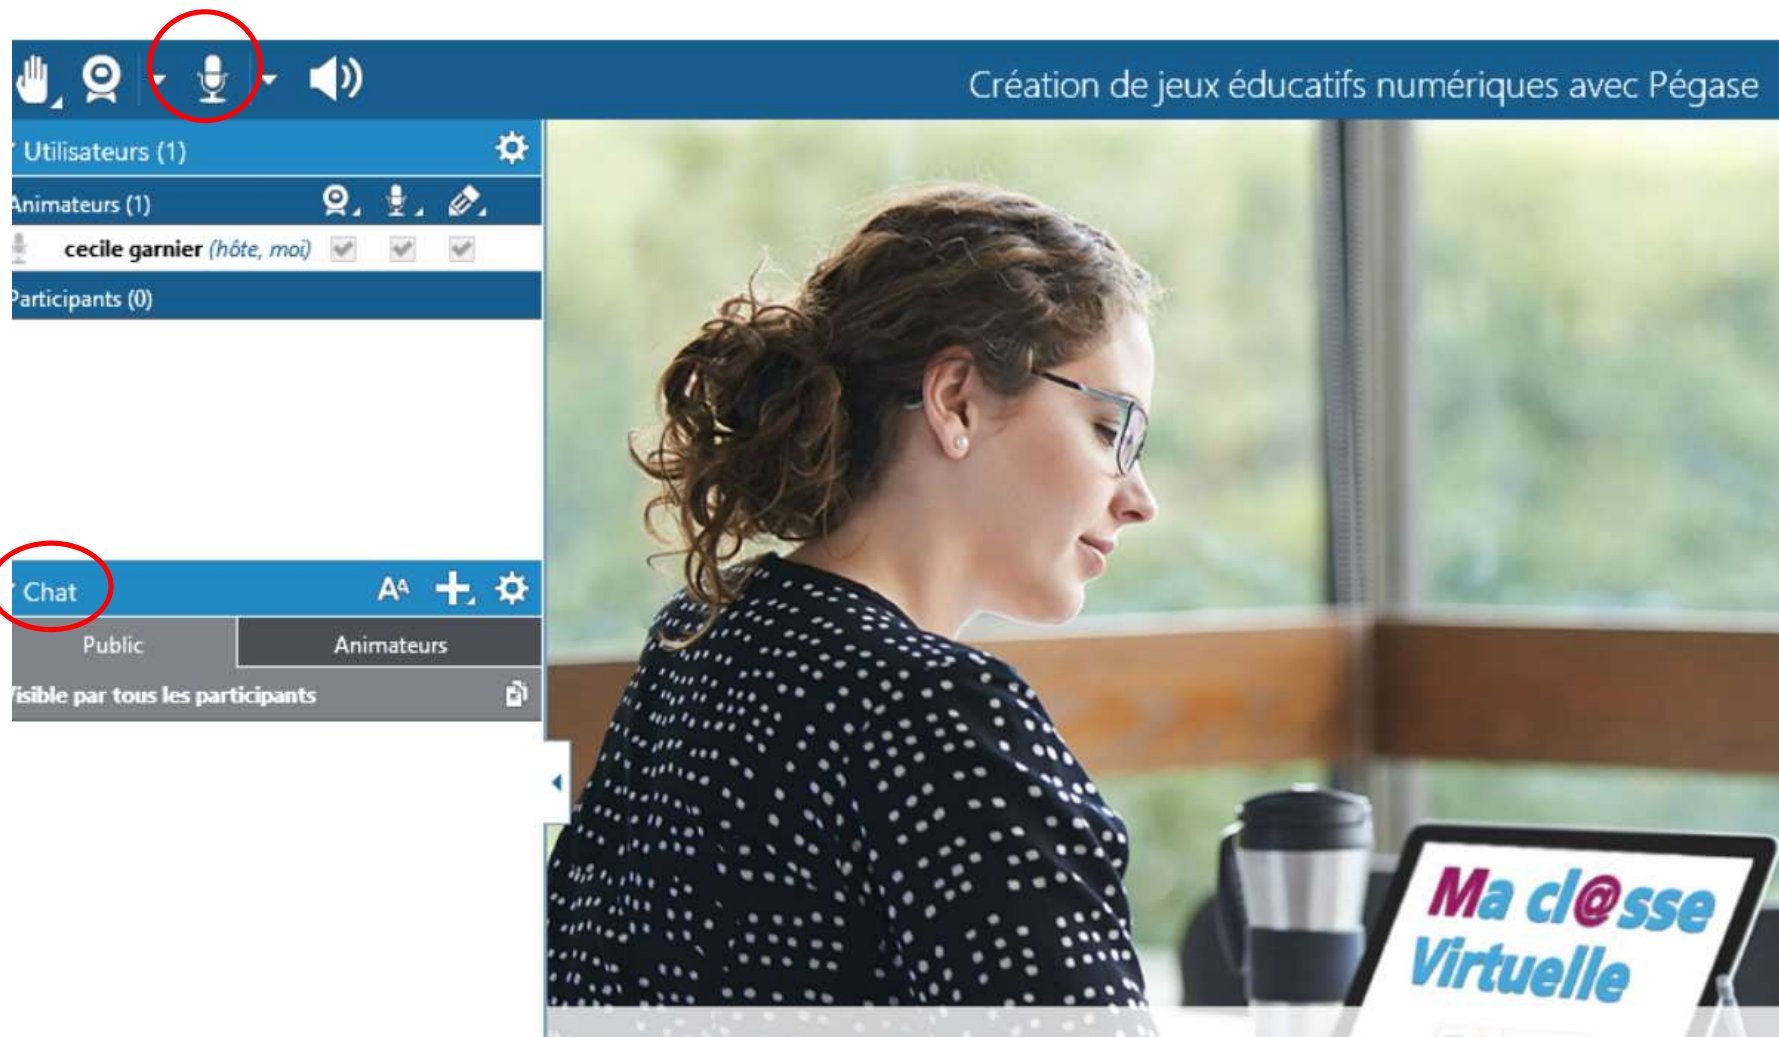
Création de jeux éducatifs numériques avec Pégase

Utilisateurs (1)

Animateurs (1)

cecile garnier (hôte, moi)

Participants (0)

Chat

AA

Public

Animateurs

Visible par tous les participants

Ma cl@sse Virtuelle